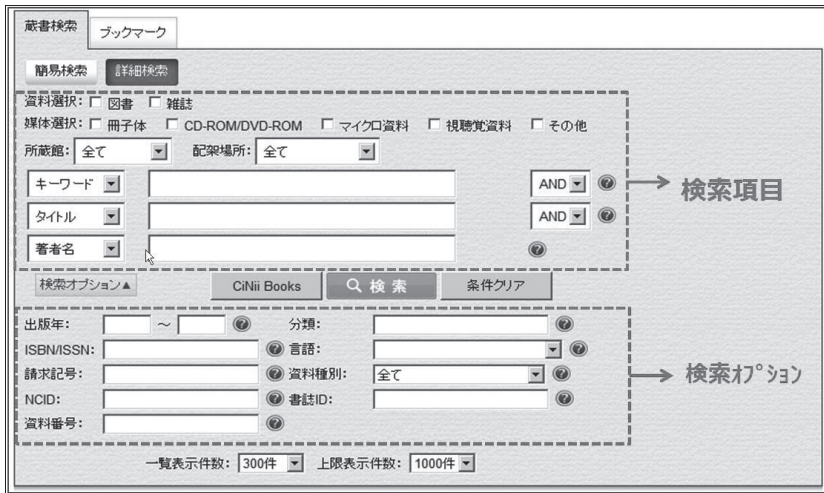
蔵書検索　ブックマーク

簡易検索　詳細検索

資料選択: 図書　雑誌
媒体選択: 冊子体　CD-ROM/DVD-ROM　マイクロ資料　視聴覚資料　その他
所蔵館: 全て　配架場所: 全て

キーワード　AND
タイトル　AND
著者名

検索項目

検索オプション▲　CiNii Books　検索　条件クリア

出版年: ～　分類:
ISBN/ISSN:　言語:
請求記号:　資料種別: 全て
NCID:　書誌ID:
資料番号:

検索オプション

一覧表示件数: 300件　上限表示件数: 1000件